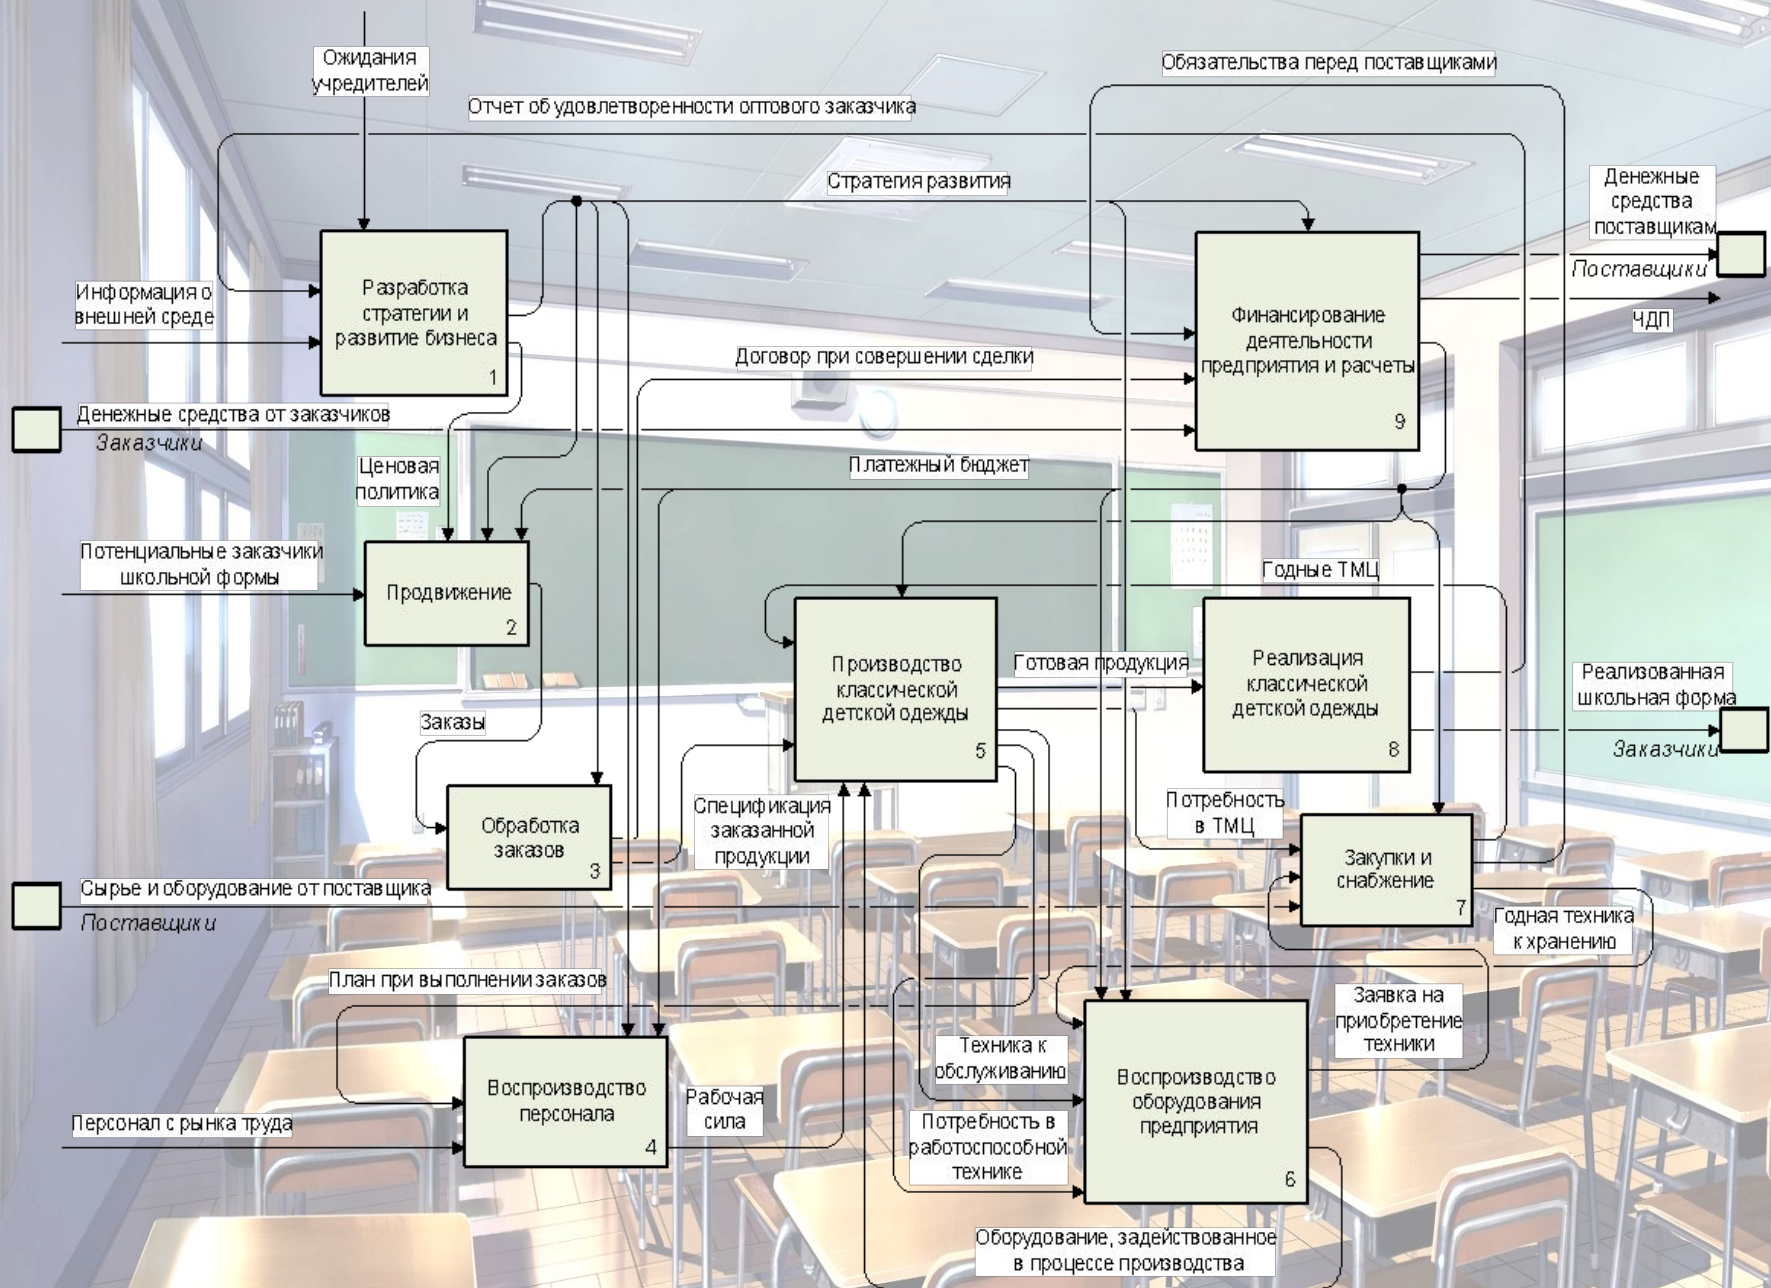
Ожидания учредителей

Обязательства перед поставщиками

Отчет об удовлетворенности оптового заказчика

Стратегия развития

Денежные средства поставщикам

Поставщики

ЧДП

Информация о внешней среде

Разработка стратегии и развитие бизнеса
1

Финансирование деятельности предприятия и расчеты
9

Договор при совершении сделки

Денежные средства от заказчиков

Заказчики

Ценовая политика

Платежный бюджет

Потенциальные заказчики школьной формы

Продвижение
2

Годные ТМЦ

Производство классической детской одежды
5

Готовая продукция

Реализация классической детской одежды
8

Реализованная школьная форма

Заказчики

Заказы

Обработка заказов
3

Спецификация заказанной продукции

Потребность в ТМЦ

Закупки и снабжение
7

Сырье и оборудование от поставщика

Поставщики

Годная техника к хранению

План при выполнении заказов

Заявка на приобретение техники

Воспроизводство персонала
4

Рабочая сила

Техника к обслуживанию

Воспроизводство оборудования предприятия
6

Персонал с рынка труда

Потребность в работоспособной технике

Оборудование, задействованное в процессе производства